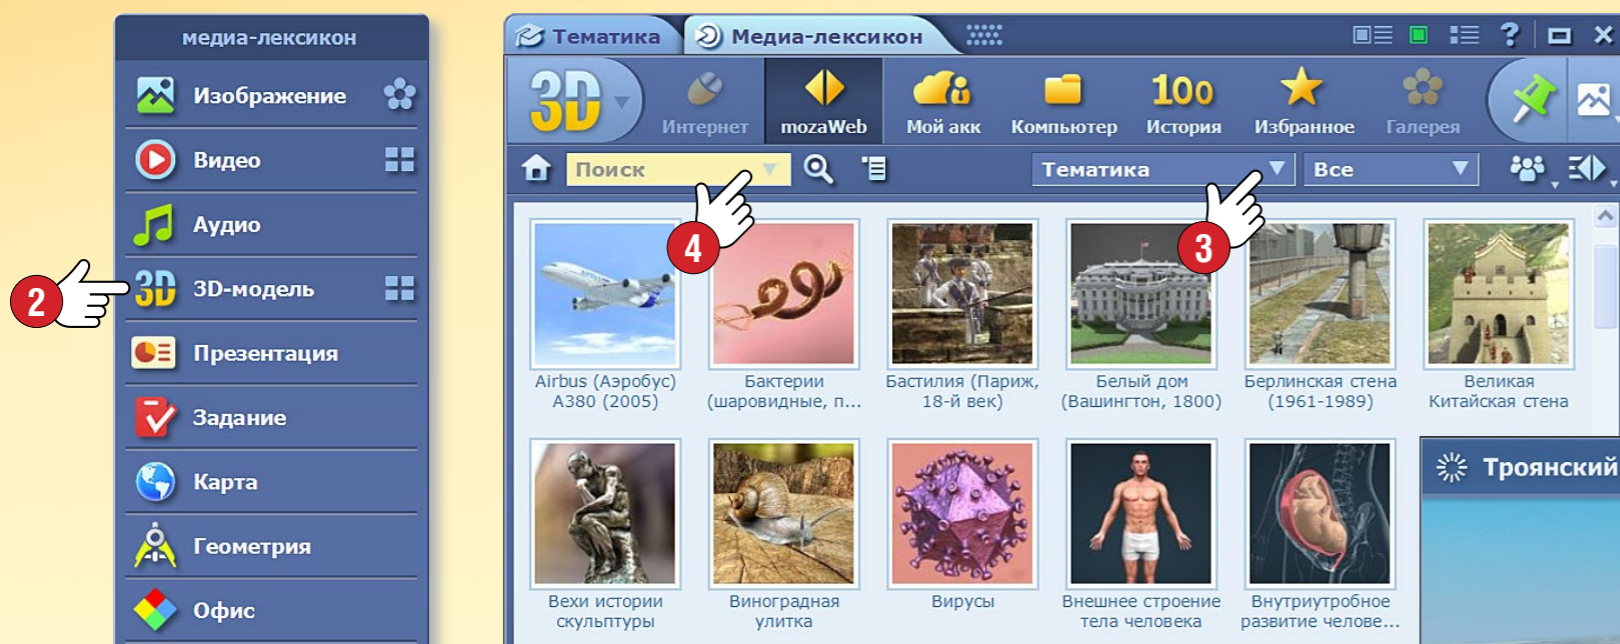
медиа-лексикон

Изображение

Видео

Аудио

3D-модель

Презентация

Задание

Карта

Геометрия

Офис

2

Тематика

Медиа-лексикон

3D

Интернет

mozaWeb

Мой акк

Компьютер

100

История

Избранное

Галерея

Поиск

Тематика

Все

4

3

Airbus (Аэробус) A380 (2005)

Бактерии (шаровидные, п...

Бастилия (Париж, 18-й век)

Белый дом (Вашингтон, 1800)

Берлинская стена (1961-1989)

Великая Китайская стена

Вехи истории скульптуры

Виноградная улитка

Вирусы

Внешнее строение тела человека

Внутриутробное развитие челове...

Троянский